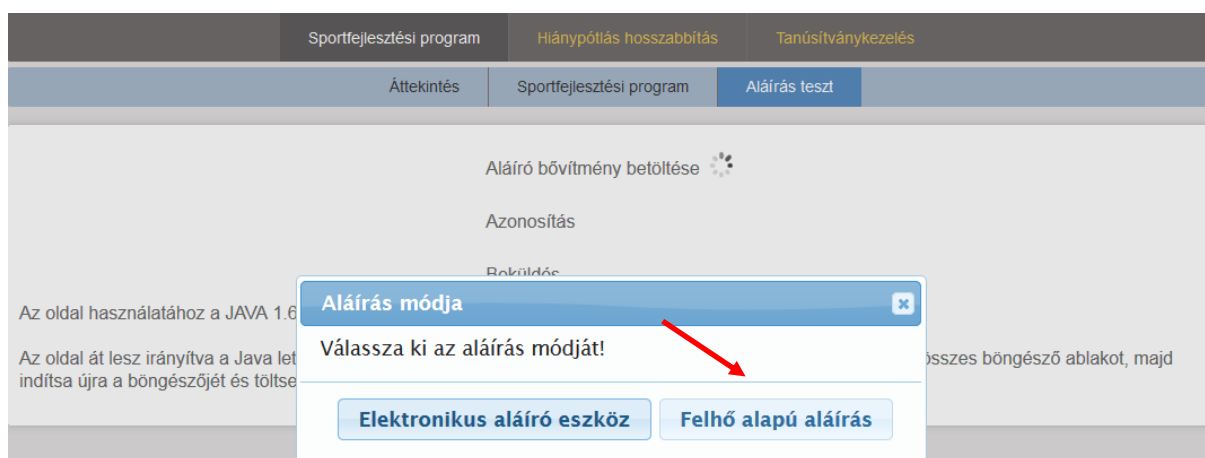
Sportfejlesztési program | Hiánypótlás hosszabbítás | Tanúsítványkezelés

Áttekintés | Sportfejlesztési program | Aláírás teszt

Aláíró bővítmény betöltése

Azonosítás

Beküldés

Az oldal használatához a JAVA 1.6

Az oldal át lesz irányítva a Java let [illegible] összes böngésző ablakot, majd indítsa újra a böngészőjét és töltse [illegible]

Aláírás módja

Válassza ki az aláírás módját!

Elektronikus aláíró eszköz

Felhő alapú aláírás